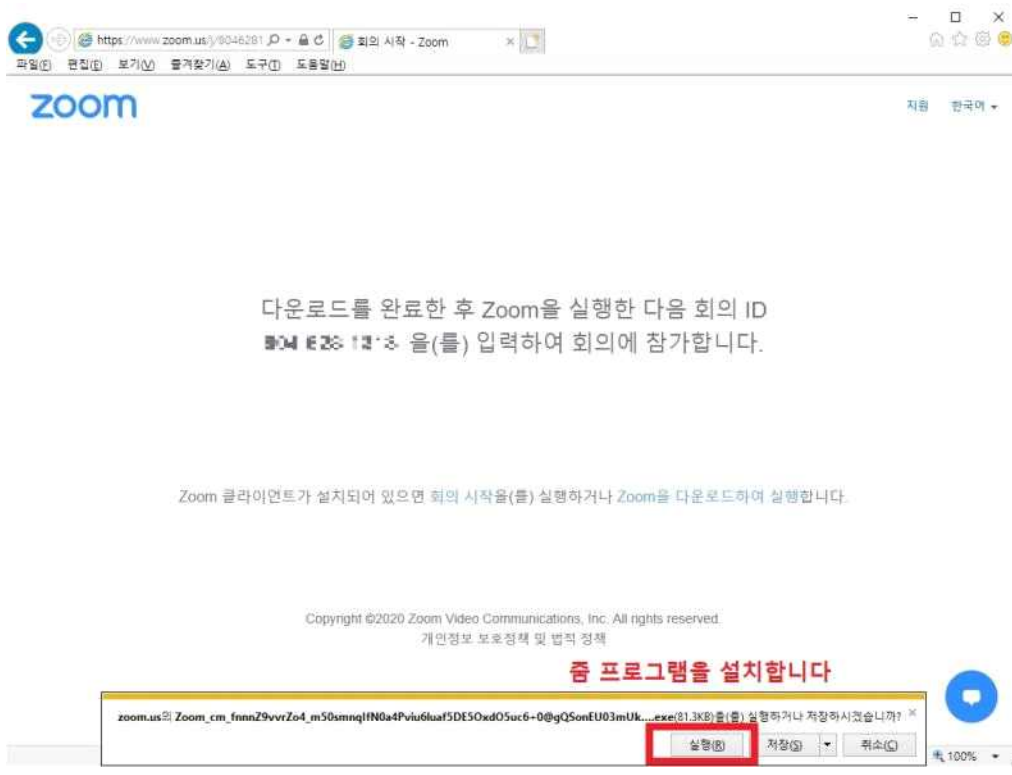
https://www.zoom.us/j/8046281 회의 시작 - Zoom

파일(F) 편집(E) 보기(V) 즐겨찾기(A) 도구(T) 도움말(H)

zoom

지원 한국어

다운로드를 완료한 후 Zoom을 실행한 다음 회의 ID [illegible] 을(를) 입력하여 회의에 참가합니다.

Zoom 클라이언트가 설치되어 있으면 회의 시작을(를) 실행하거나 Zoom을 다운로드하여 실행합니다.

Copyright ©2020 Zoom Video Communications, Inc. All rights reserved.
개인정보 보호정책 및 법적 정책

줌 프로그램을 설치합니다

zoom.us의 Zoom_cm_fnnnZ9vvrZo4_m50smnqIfN0a4Pviu6luaf5DE5OxdO5uc6+0@gQSonEU03mUk....exe(81.3KB)을(를) 실행하거나 저장하시겠습니까?

실행(R) 저장(S) 취소(C)

100%